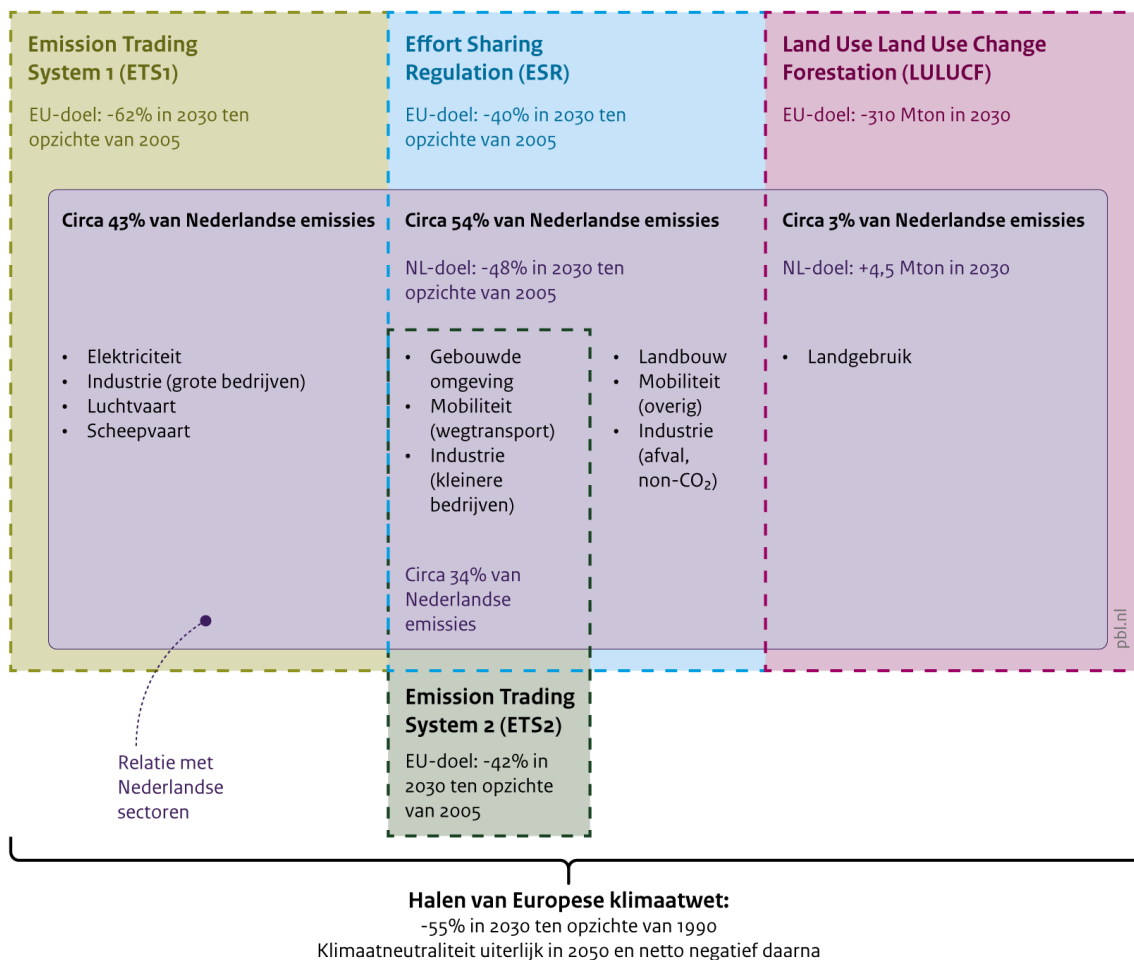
Emission Trading System 1 (ETS1)

EU-doel: -62% in 2030 ten opzichte van 2005

Effort Sharing Regulation (ESR)

EU-doel: -40% in 2030 ten opzichte van 2005

Land Use Land Use Change Forestation (LULUCF)

EU-doel: -310 Mton in 2030

Circa 43% van Nederlandse emissies

- Elektriciteit
- Industrie (grote bedrijven)
- Luchtvaart
- Scheepvaart

Circa 54% van Nederlandse emissies

NL-doel: -48% in 2030 ten opzichte van 2005

- Gebouwde omgeving
- Mobiliteit (wegtransport)
- Industrie (kleinere bedrijven)

Circa 34% van Nederlandse emissies

- Landbouw
- Mobiliteit (overig)
- Industrie (afval, non-$CO_2$)

Circa 3% van Nederlandse emissies

NL-doel: +4,5 Mton in 2030

- Landgebruik

pbl.nl

Emission Trading System 2 (ETS2)

EU-doel: -42% in 2030 ten opzichte van 2005

Relatie met Nederlandse sectoren

Halen van Europese klimaatwet:
-55% in 2030 ten opzichte van 1990
Klimaatneutraliteit uiterlijk in 2050 en netto negatief daarna